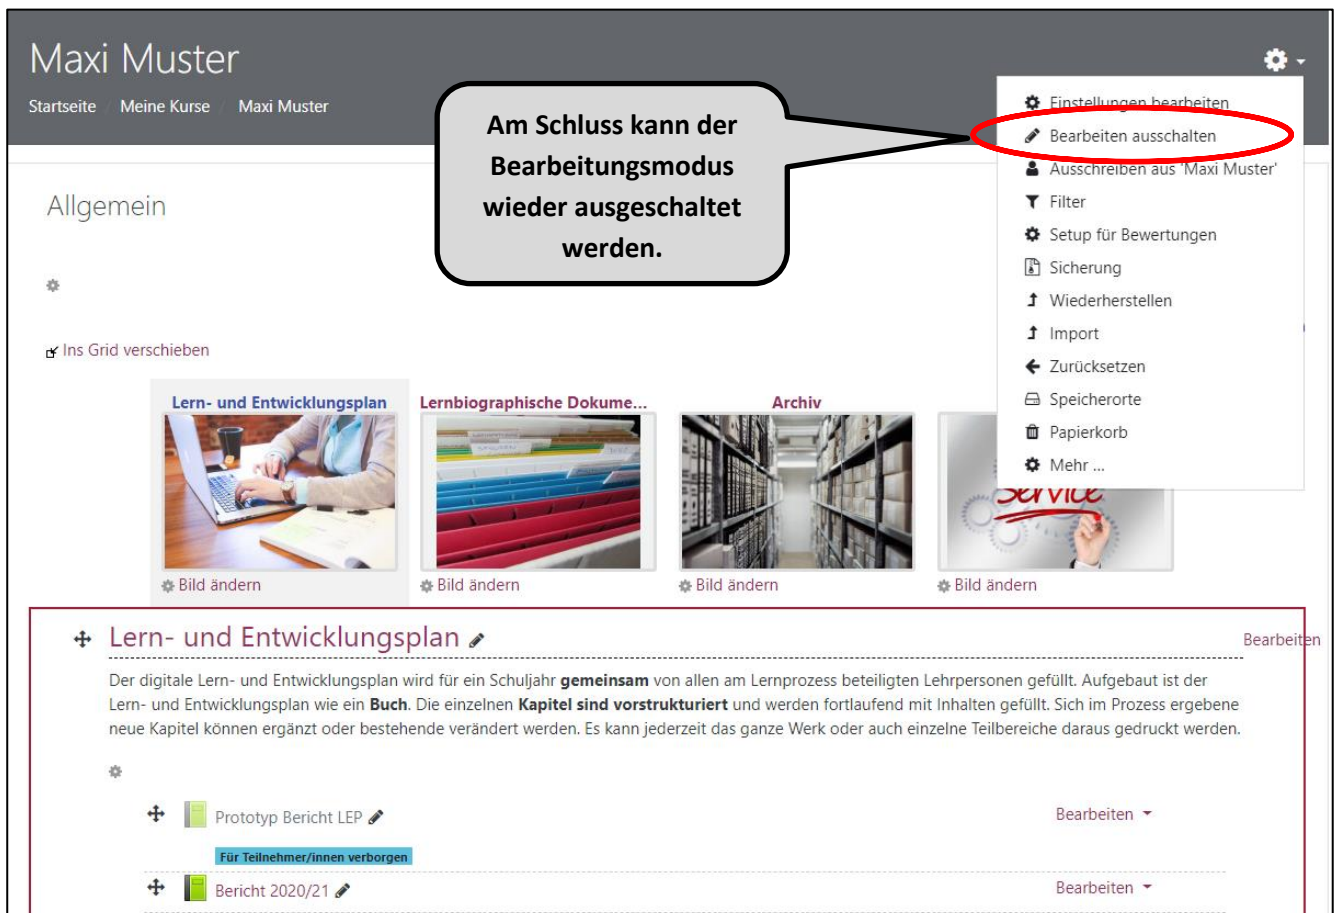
Maxi Muster

Startseite / Meine Kurse / Maxi Muster

Am Schluss kann der Bearbeitungsmodus wieder ausgeschaltet werden.

Einstellungen bearbeiten
Bearbeiten ausschalten
Ausschreiben aus 'Maxi Muster'
Filter
Setup für Bewertungen
Sicherung
Wiederherstellen
Import
Zurücksetzen
Speicherorte
Papierkorb
Mehr ...

Allgemein

Ins Grid verschieben

Lern- und Entwicklungsplan
Bild ändern

Lernbiographische Dokume...
Bild ändern

Archiv
Bild ändern

Service
Bild ändern

Lern- und Entwicklungsplan

Bearbeiten

Der digitale Lern- und Entwicklungsplan wird für ein Schuljahr **gemeinsam** von allen am Lernprozess beteiligten Lehrpersonen gefüllt. Aufgebaut ist der Lern- und Entwicklungsplan wie ein **Buch**. Die einzelnen **Kapitel sind vorstrukturiert** und werden fortlaufend mit Inhalten gefüllt. Sich im Prozess ergebene neue Kapitel können ergänzt oder bestehende verändert werden. Es kann jederzeit das ganze Werk oder auch einzelne Teilbereiche daraus gedruckt werden.

Prototyp Bericht LEP
Bearbeiten
Für Teilnehmer/innen verborgen

Bericht 2020/21
Bearbeiten